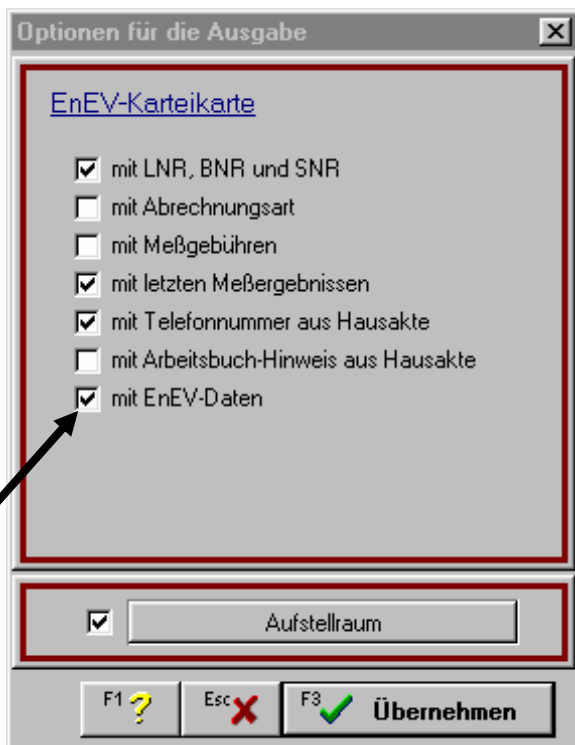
Optionen für die Ausgabe

EnEV-Karteikarte

mit LNR, BNR und SNR
mit Abrechnungsart
mit Meßgebühren
mit letzten Meßergebnissen
mit Telefonnummer aus Hausakte
mit Arbeitsbuch-Hinweis aus Hausakte
mit EnEV-Daten

Aufstellraum

F1 ? Esc F3 Übernehmen